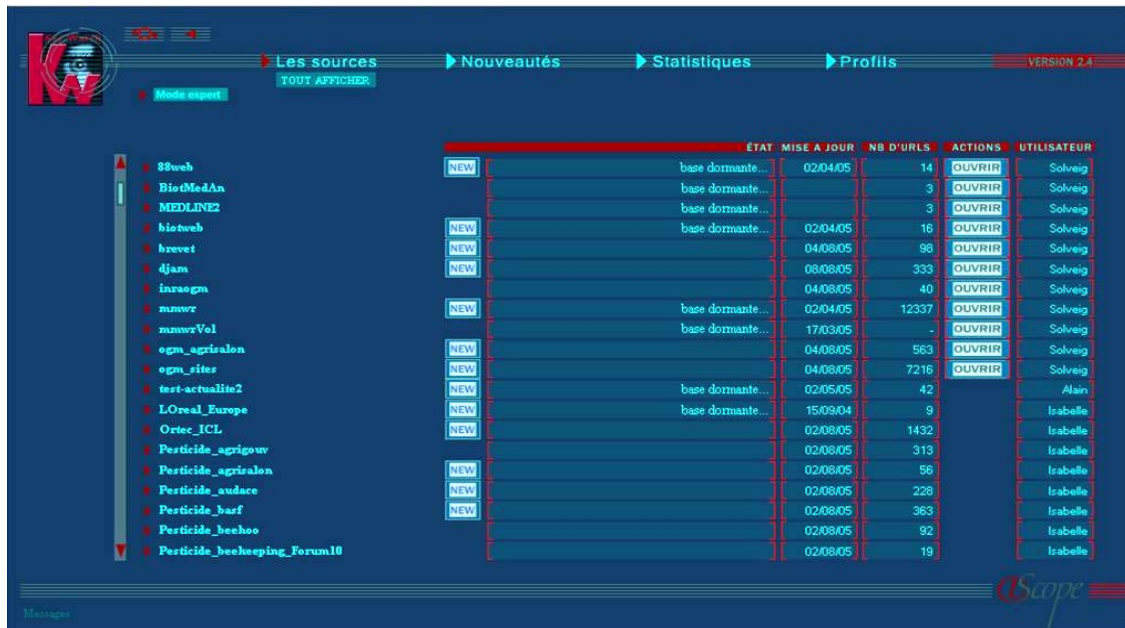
KW

Les sources
TOUT AFFICHER
Nouveautés
Statistiques
Profils
VERSION 2.4

Mode expert

| | | ÉTAT | MISE A JOUR | NB D'URLS | ACTIONS | UTILISATEUR |
|---|---|---|---|---|---|---|
| 88web | NEW | base dormante... | 02/04/05 | 14 | OUVRIR | Solveig |
| BiotMedAn | | base dormante... | | 3 | OUVRIR | Solveig |
| MEDLINE2 | | base dormante... | | 3 | OUVRIR | Solveig |
| biotweb | NEW | base dormante... | 02/04/05 | 16 | OUVRIR | Solveig |
| brevet | NEW | | 04/08/05 | 98 | OUVRIR | Solveig |
| djam | NEW | | 08/08/05 | 333 | OUVRIR | Solveig |
| inraogm | | | 04/08/05 | 40 | OUVRIR | Solveig |
| mmwr | NEW | base dormante... | 02/04/05 | 12337 | OUVRIR | Solveig |
| mmwrVol | | base dormante... | 17/03/05 | - | OUVRIR | Solveig |
| ogm_agrisalon | NEW | | 04/08/05 | 563 | OUVRIR | Solveig |
| ogm_sites | NEW | | 04/08/05 | 7216 | OUVRIR | Solveig |
| test-actualite2 | NEW | base dormante... | 02/05/05 | 42 | | Alain |
| LOreal_Europe | NEW | base dormante... | 15/09/04 | 9 | | Isabelle |
| Ortec_ICL | NEW | | 02/08/05 | 1432 | | Isabelle |
| Pesticide_agrigouv | | | 02/08/05 | 313 | | Isabelle |
| Pesticide_agrisalon | NEW | | 02/08/05 | 56 | | Isabelle |
| Pesticide_audace | NEW | | 02/08/05 | 228 | | Isabelle |
| Pesticide_basf | NEW | | 02/08/05 | 363 | | Isabelle |
| Pesticide_beehoo | | | 02/08/05 | 92 | | Isabelle |
| Pesticide_beekeeping_Forum10 | | | 02/08/05 | 19 | | Isabelle |

Messages
aScope